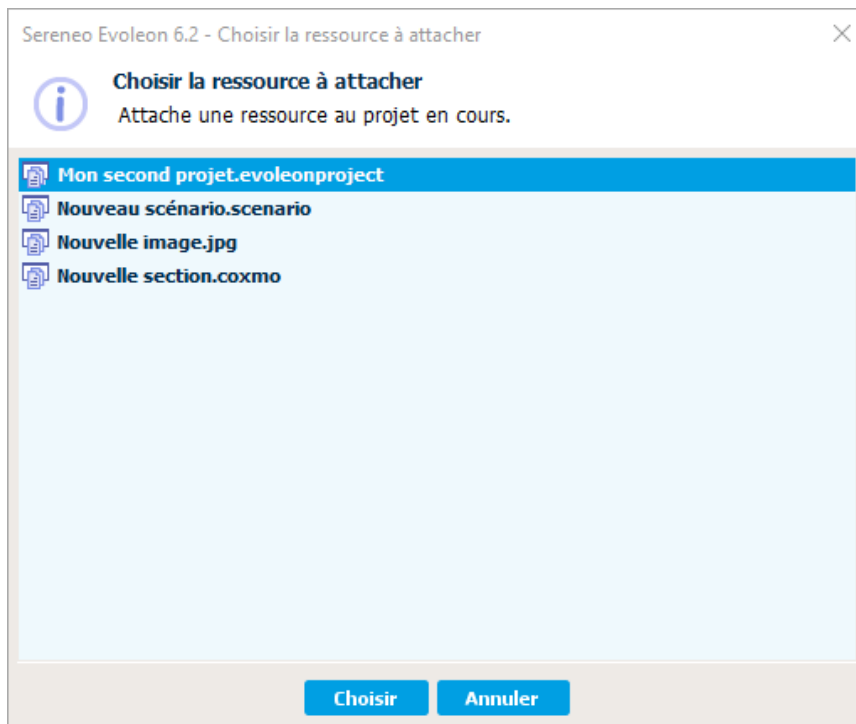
Sereneo Evoleon 6.2 - Choisir la ressource à attacher

Choisir la ressource à attacher

Attache une ressource au projet en cours.

Mon second projet.evoleonproject
Nouveau scénario.scenario
Nouvelle image.jpg
Nouvelle section.coxmo

Choisir
Annuler